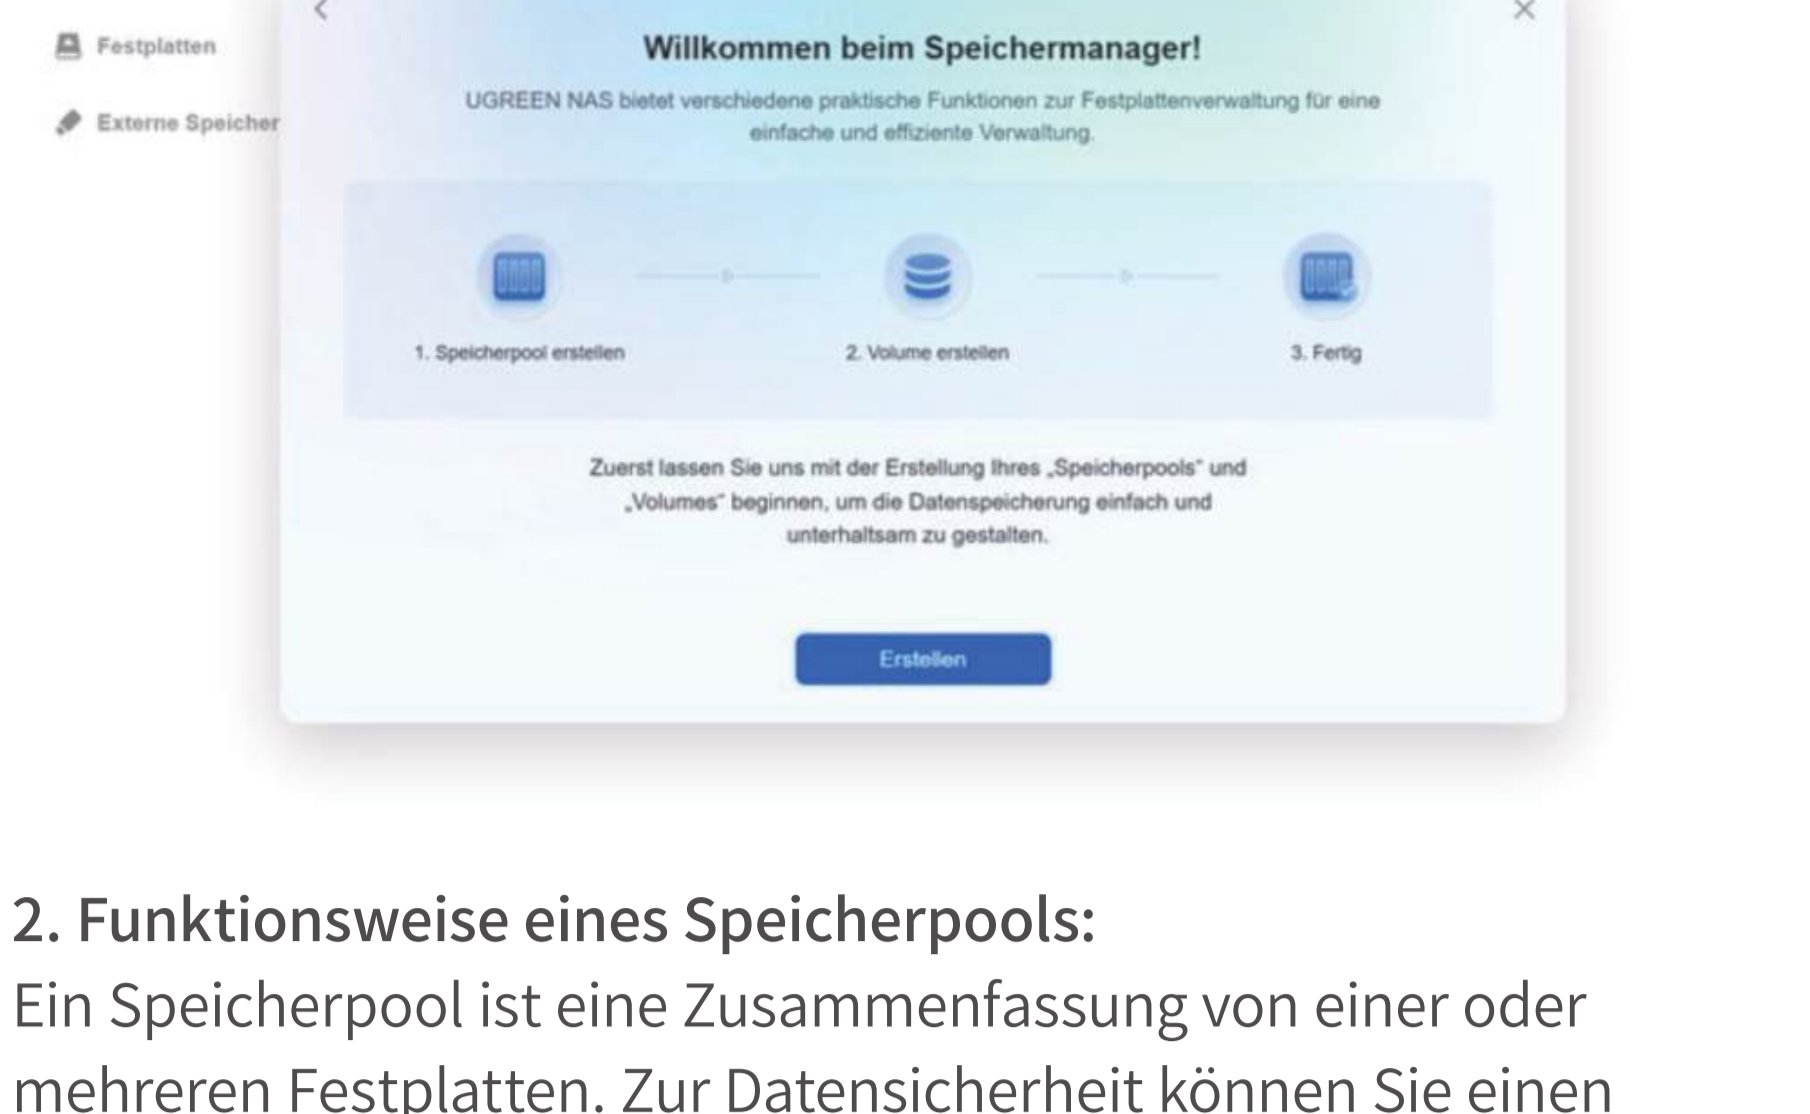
Festplatten

Externe Speicher

Willkommen beim Speichermanager!

UGREEN NAS bietet verschiedene praktische Funktionen zur Festplattenverwaltung für eine einfache und effiziente Verwaltung.

1. Speicherpool erstellen

2. Volume erstellen

3. Fertig

Zuerst lassen Sie uns mit der Erstellung Ihres „Speicherpools" und „Volumes" beginnen, um die Datenspeicherung einfach und unterhaltsam zu gestalten.

Erstellen

2. Funktionsweise eines Speicherpools:

Ein Speicherpool ist eine Zusammenfassung von einer oder mehreren Festplatten. Zur Datensicherheit können Sie einen